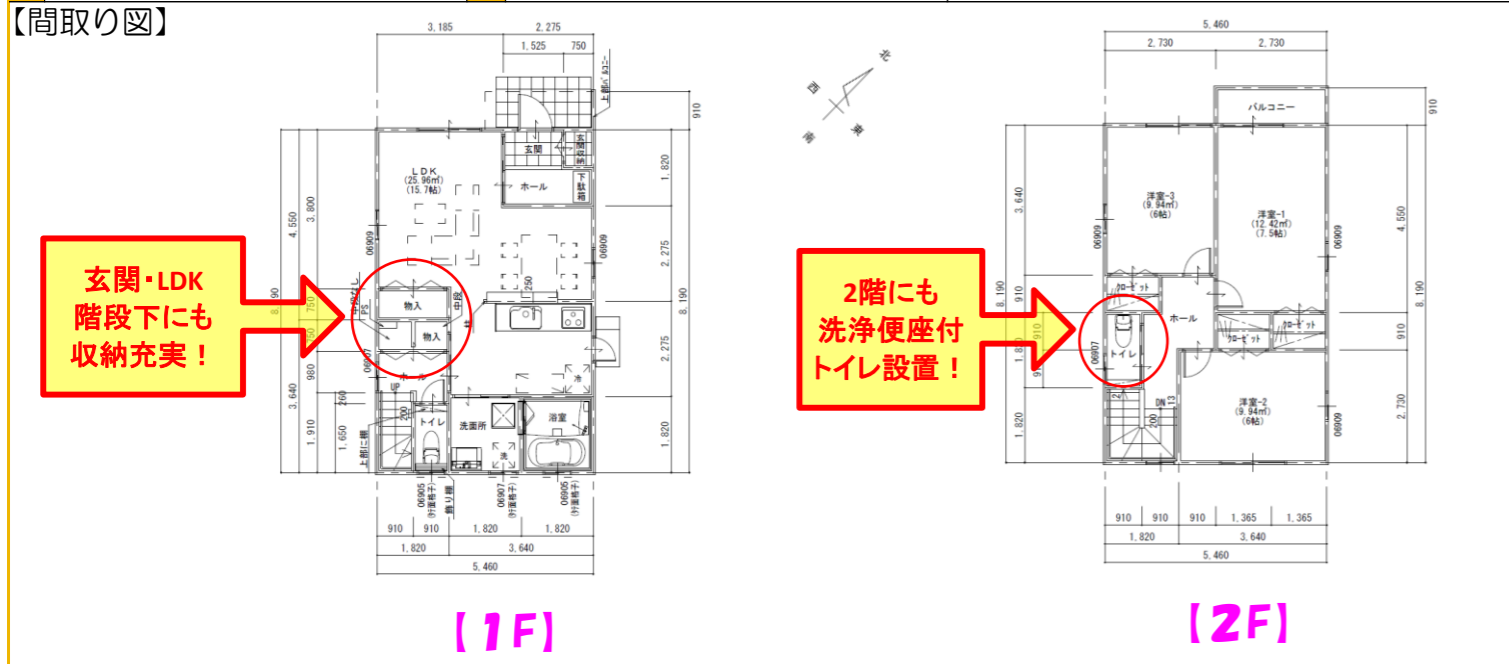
【間取り図】

3,185 2,275
1,525 750
910
玄関 玄関収納
ホール 下駄箱
LDK (25.96㎡) (15.7帖)
1,820
4,550 3,800
2,275
8,190
物入
物入
2,275
浴室
洗面所
トイレ
1,820
3,640 1,910 1,650
上部に棚
910 910 1,820 1,820
1,820 3,640
5,460

玄関・LDK
階段下にも
収納充実！

【1F】

北 西 南 東

5,460
2,730 2,730
バルコニー
910
洋室-3 (9.94㎡) (6帖)
洋室-1 (12.42㎡) (7.5帖)
3,640
4,550
8,190
クローゼット
ホール
クローゼット
クローゼット
トイレ
洋室-2 (9.94㎡) (6帖)
2,730
1,820
910 910 910 1,365 1,365
1,820 3,640
5,460

2階にも
洗浄便座付
トイレ設置！

【2F】